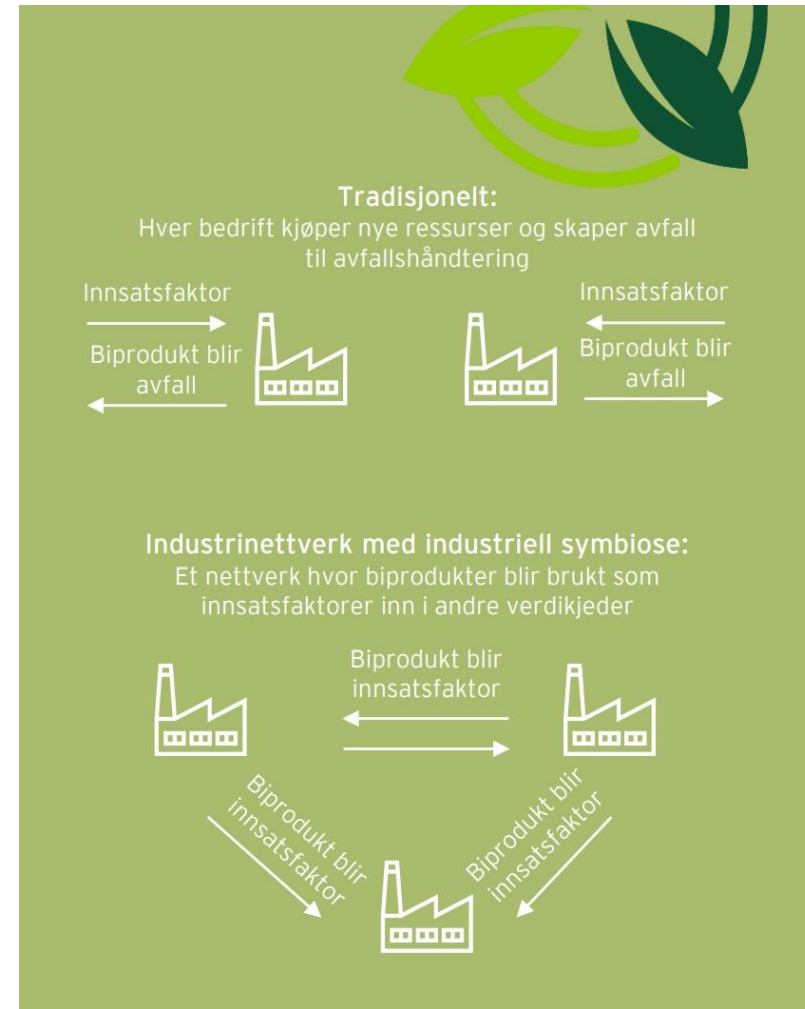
Tradisjonelt:
Hver bedrift kjøper nye ressurser og skaper avfall til avfallshåndtering

Innsatsfaktor

Biprodukt blir avfall

Innsatsfaktor

Biprodukt blir avfall

Industrinettverk med industriell symbiose:
Et nettverk hvor biprodukter blir brukt som innsatsfaktorer inn i andre verdikjeder

Biprodukt blir innsatsfaktor

Biprodukt blir innsatsfaktor

Biprodukt blir innsatsfaktor